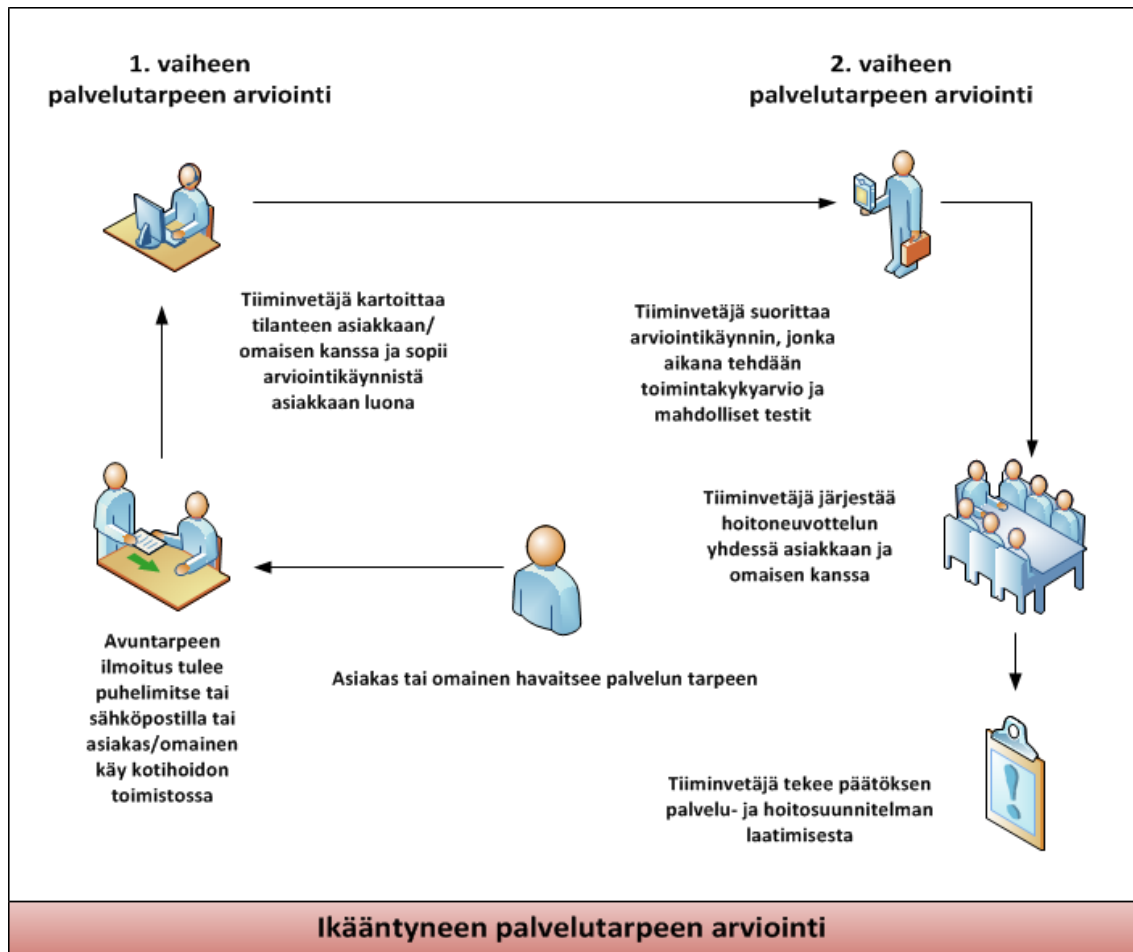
1. vaiheen palvelutarpeen arviointi

2. vaiheen palvelutarpeen arviointi

Tiiminvetäjä kartoittaa tilanteen asiakkaan/ omaisen kanssa ja sopii arviointikäynnistä asiakkaan luona

Tiiminvetäjä suorittaa arviointikäynnin, jonka aikana tehdään toimintakykyarvio ja mahdolliset testit

Tiiminvetäjä järjestää hoitoneuvottelun yhdessä asiakkaan ja omaisen kanssa

Avuntarpeen ilmoitus tulee puhelimitse tai sähköpostilla tai asiakas/omainen käy kotihoidon toimistossa

Asiakas tai omainen havaitsee palvelun tarpeen

Tiiminvetäjä tekee päätöksen palvelu- ja hoitosuunnitelman laatimisesta

Ikääntyneen palvelutarpeen arviointi